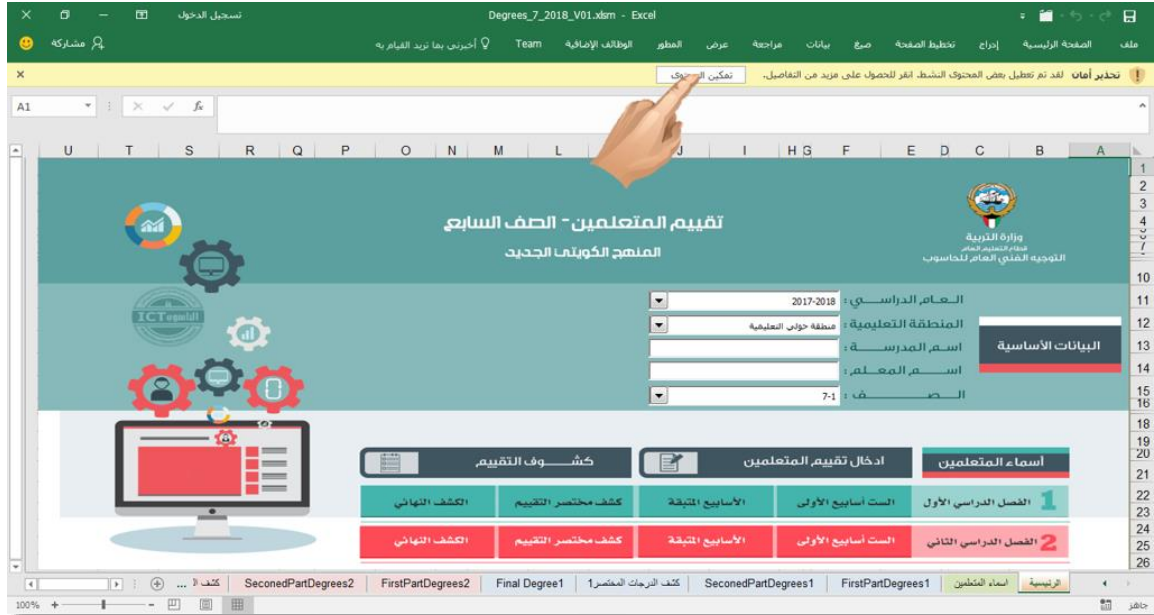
تسجيل الدخول Degrees_7_2018_V01.xlsm - Excel

ملف الصفحة الرئيسية إدراج تخطيط الصفحة صيغ بيانات مراجعة عرض المطور الوظائف الإضافية Team أخبرني بما تريد القيام به مشاركة

تحذير أمان لقد تم تعطيل بعض المحتوى النشط. انقر للحصول على مزيد من التفاصيل. تمكين المحتوى

A1

U T S R Q P O N M L J I H G F E D C B A

وزارة التربية
قطاع التعليم العام
التوجيه الفني العام للحاسوب

تقييم المتعلمين - الصف السابع
المنهج الكويتي الجديد

ICT

العام الدراسي : 2017-2018
المنطقة التعليمية : منطقة حولي التعليمية
اسم المدرسة :
اسم المعلم :
الصف : 7-1

البيانات الأساسية

أسماء المتعلمين
ادخال تقييم المتعلمين
كشوف التقييم

1 الفصل الدراسي الأول | الست أسابيع الأولى | الأسابيع المتبقة | كشف مختصر التقييم | الكشف النهائي
2 الفصل الدراسي الثاني | الست أسابيع الأولى | الأسابيع المتبقة | كشف مختصر التقييم | الكشف النهائي

الرئيسية | أسماء المتعلمين | FirstPartDegrees1 | SeconedPartDegrees1 | كشف الدرجات المختصر1 | Final Degree1 | FirstPartDegrees2 | SeconedPartDegrees2 | كشف ال ...

جاهز 100%